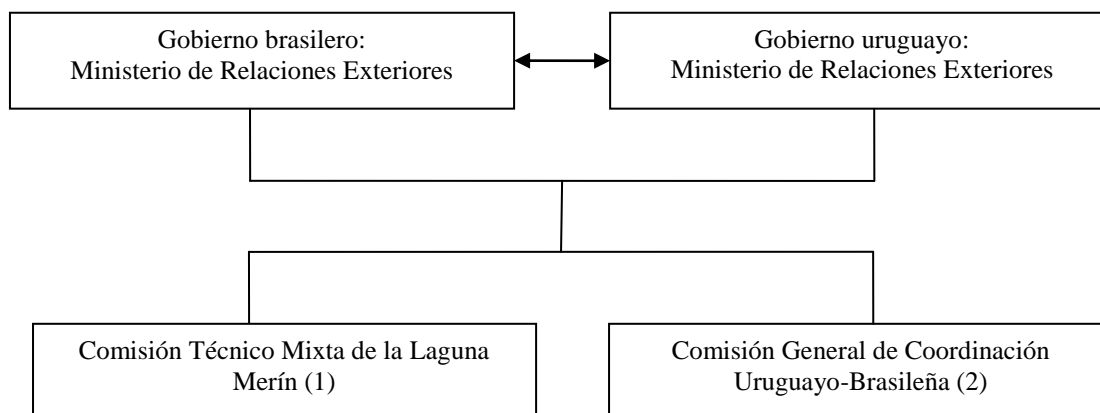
Gobierno brasilero:
Ministerio de Relaciones Exteriores

Gobierno uruguayo:
Ministerio de Relaciones Exteriores

Comisión Técnico Mixta de la Laguna Merín (1)

Comisión General de Coordinación Uruguayo-Brasileña (2)